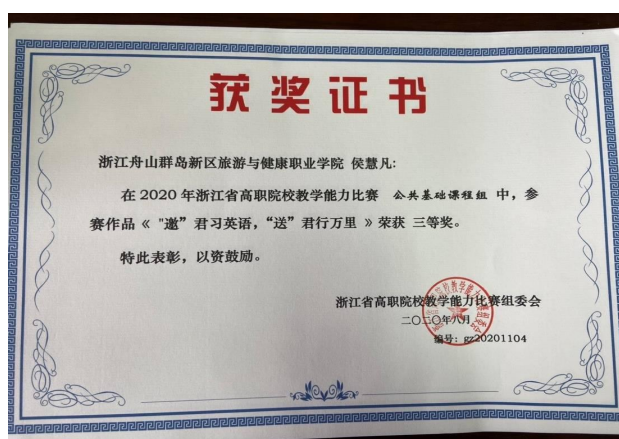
获奖证书

浙江舟山群岛新区旅游与健康职业学院 侯慧凡:

在 2020 年浙江省高职院校教学能力比赛 公共基础课程组 中，参赛作品《 "邀" 君习英语，"送" 君行万里 》荣获 三等奖。

特此表彰，以资鼓励。

浙江省高职院校教学能力比赛组委会

二〇二〇年八月

编号: gz20201104